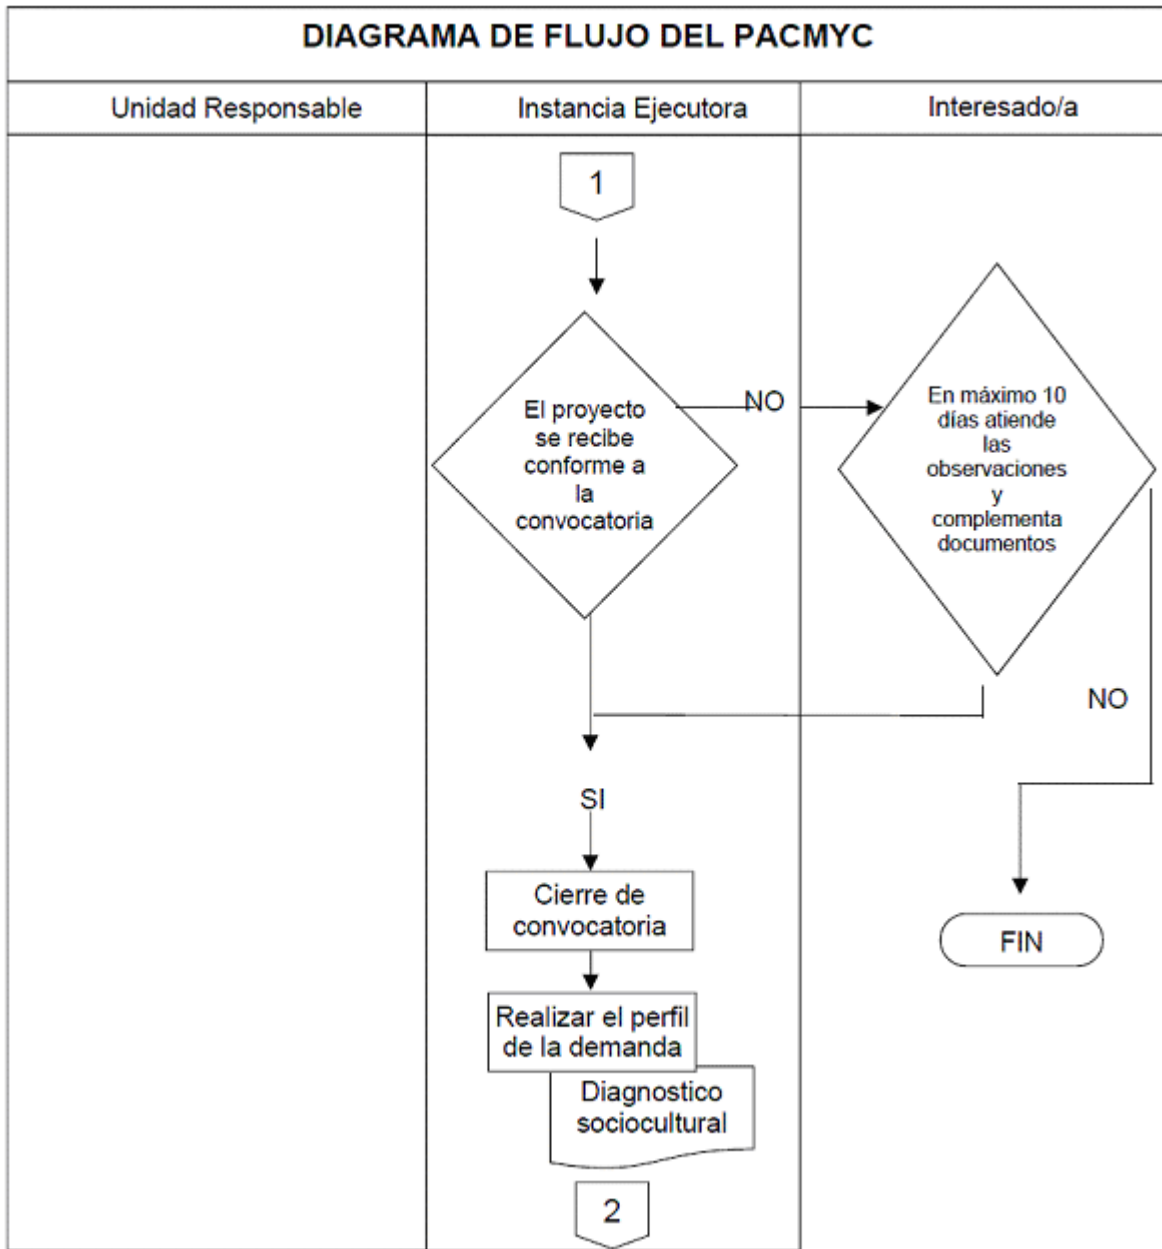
DIAGRAMA DE FLUJO DEL PACMYC

| Unidad Responsable | Instancia Ejecutora | Interesado/a |
|---|---|---|

1

El proyecto se recibe conforme a la convocatoria

NO

En máximo 10 días atiende las observaciones y complementa documentos

NO

SI

Cierre de convocatoria

FIN

Realizar el perfil de la demanda

Diagnostico sociocultural

2